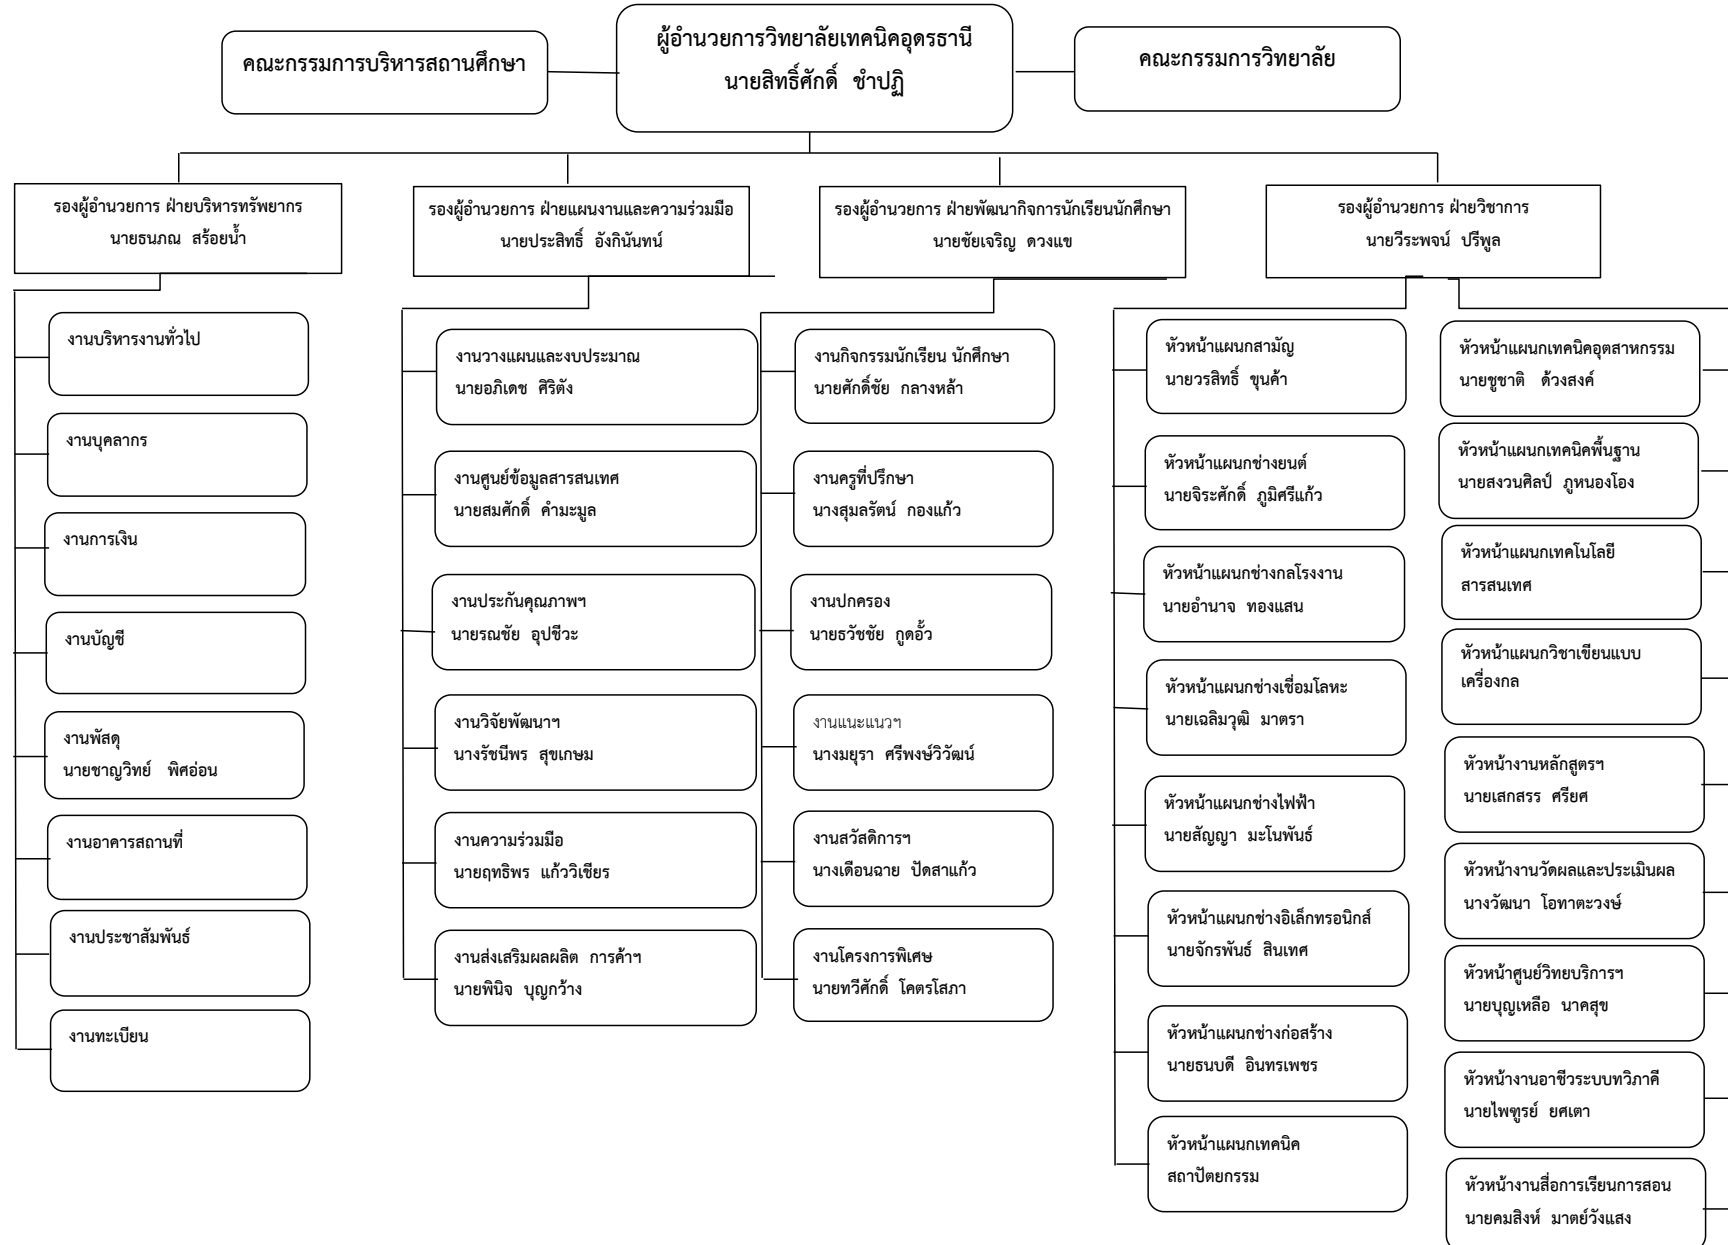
ผู้อำนวยการวิทยาลัยเทคนิคอุดรธานี
นายสิทธิ์ศักดิ์ ชำปฏิ

คณะกรรมการบริหารสถานศึกษา

คณะกรรมการวิทยาลัย

รองผู้อำนวยการ ฝ่ายบริหารทรัพยากร
นายธนภณ สร้อยน้ำ

งานบริหารงานทั่วไป

งานบุคลากร

งานการเงิน

งานบัญชี

งานพัสดุ
นายชาญวิทย์ พิศอ่อน

งานอาคารสถานที่

งานประชาสัมพันธ์

งานทะเบียน

รองผู้อำนวยการ ฝ่ายแผนงานและความร่วมมือ
นายประสิทธิ์ อังกินันทน์

งานวางแผนและงบประมาณ
นายอภิเดช ศิริดัง

งานศูนย์ข้อมูลสารสนเทศ
นายสมศักดิ์ คำมะมูล

งานประกันคุณภาพฯ
นายรณชัย อุปชีวะ

งานวิจัยพัฒนาฯ
นางรัชนีพร สุขเกษม

งานความร่วมมือ
นายฤทธิพร แก้ววิเชียร

งานส่งเสริมผลผลิต การค้าฯ
นายพินิจ บุญกว้าง

รองผู้อำนวยการ ฝ่ายพัฒนากิจการนักเรียนนักศึกษา
นายชัยเจริญ ดวงแข

งานกิจกรรมนักเรียน นักศึกษา
นายศักดิ์ชัย กลางหล้า

งานครูที่ปรึกษา
นางสุมลรัตน์ กองแก้ว

งานปกครอง
นายธวัชชัย ภูดอั้ว

งานแนะแนวฯ
นางมยุรา ศรีพงษ์วิวัฒน์

งานสวัสดิการฯ
นางเดือนฉาย ปัดสาแก้ว

งานโครงการพิเศษ
นายทวีศักดิ์ โคตรโสภา

รองผู้อำนวยการ ฝ่ายวิชาการ
นายวีระพจน์ ปรีพูล

หัวหน้าแผนกสามัญ
นายวรสิทธิ์ ขุนค้า

หัวหน้าแผนกช่างยนต์
นายจิระศักดิ์ ภูมิศรีแก้ว

หัวหน้าแผนกช่างกลโรงงาน
นายอำนาจ ทองแสน

หัวหน้าแผนกช่างเชื่อมโลหะ
นายเฉลิมวุฒิ มาตรา

หัวหน้าแผนกช่างไฟฟ้า
นายสัญญา มะโนพันธ์

หัวหน้าแผนกช่างอิเล็กทรอนิกส์
นายจักรพันธ์ สินเทศ

หัวหน้าแผนกช่างก่อสร้าง
นายธนบดี อินทรเพชร

หัวหน้าแผนกเทคนิค
สถาปัตยกรรม

หัวหน้าแผนกเทคนิคอุตสาหกรรม
นายชูชาติ ด้วงสงค์

หัวหน้าแผนกเทคนิคพื้นฐาน
นายสงวนศิลป์ ภูหนองโอง

หัวหน้าแผนกเทคโนโลยี
สารสนเทศ

หัวหน้าแผนกวิชาเขียนแบบ
เครื่องกล

หัวหน้างานหลักสูตรฯ
นายเสกสรร ศรียศ

หัวหน้างานวัดผลและประเมินผล
นางวัฒนา โอทาตะวงษ์

หัวหน้าศูนย์วิทยบริการฯ
นายบุญเหลือ นาคสุข

หัวหน้างานอาชีวระบบทวิภาคี
นายไพฑูรย์ ยศเตา

หัวหน้างานสื่อการเรียนการสอน
นายคมสิงห์ มาตย์วังแสง